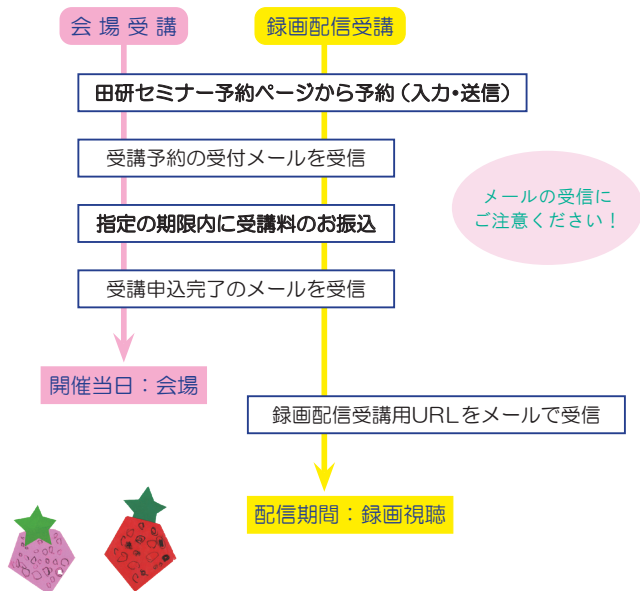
会場受講

録画配信受講

田研セミナー予約ページから予約（入力・送信）

受講予約の受付メールを受信

指定の期限内に受講料のお振込

受講申込完了のメールを受信

メールの受信にご注意ください！

開催当日：会場

録画配信受講用URLをメールで受信

配信期間：録画視聴